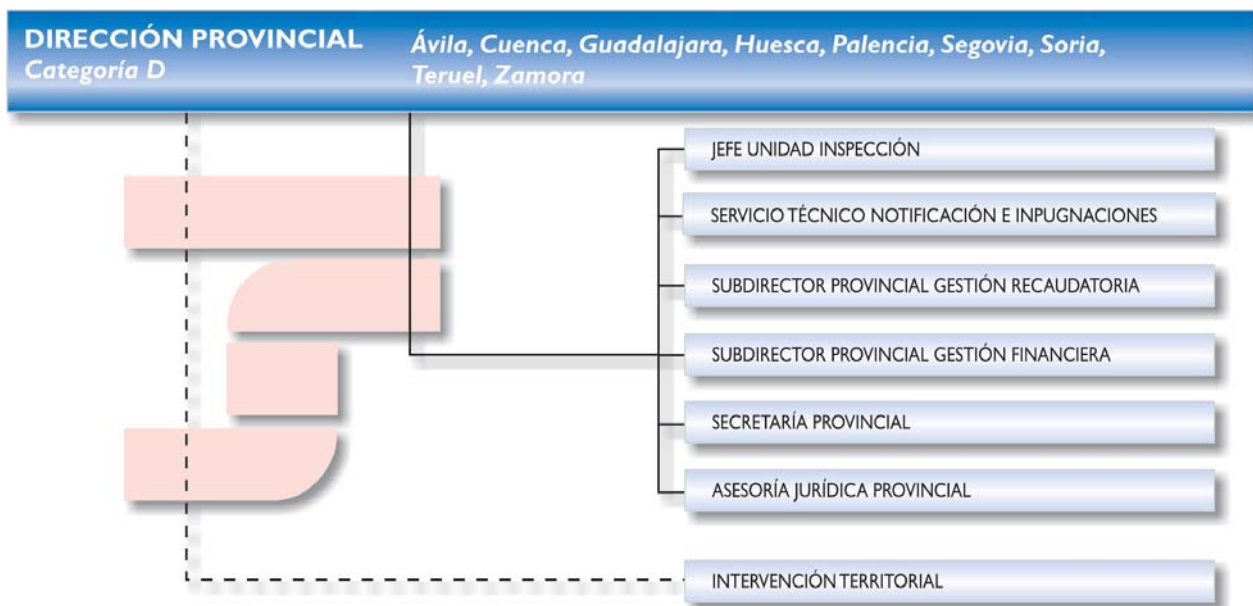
DIRECCIÓN PROVINCIAL
Categoría D

Ávila, Cuenca, Guadalajara, Huesca, Palencia, Segovia, Soria, Teruel, Zamora

JEFE UNIDAD INSPECCIÓN

SERVICIO TÉCNICO NOTIFICACIÓN E INPUGNACIONES

SUBDIRECTOR PROVINCIAL GESTIÓN RECAUDATORIA

SUBDIRECTOR PROVINCIAL GESTIÓN FINANCIERA

SECRETARÍA PROVINCIAL

ASESORÍA JURÍDICA PROVINCIAL

INTERVENCIÓN TERRITORIAL